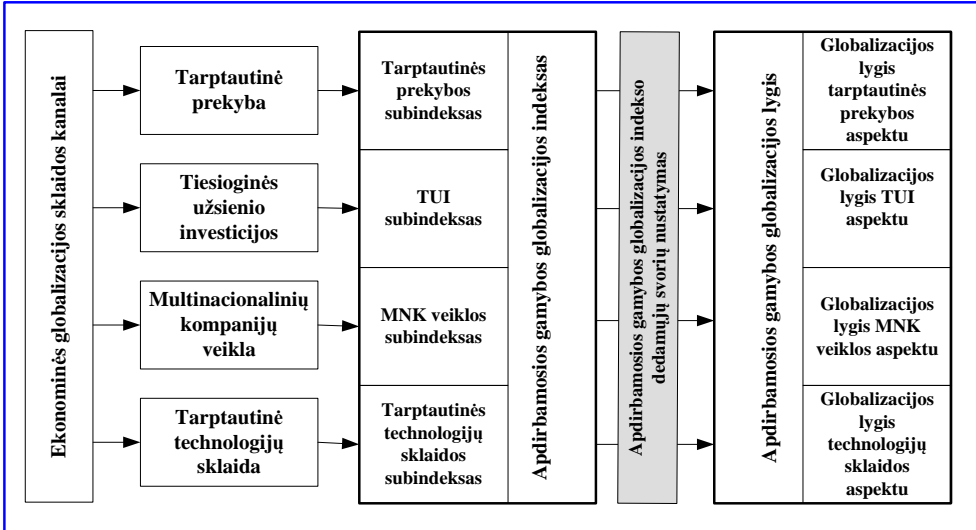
Ekonominės globalizacijos sklaidos kanalai

Tarptautinė prekyba

Tiesioginės užsienio investicijos

Multinacionalinių kompanijų veikla

Tarptautinė technologijų sklaida

Tarptautinės prekybos subindeksas

TUI subindeksas

MNK veiklos subindeksas

Tarptautinės technologijų sklaidos subindeksas

Apdirbamosios gamybos globalizacijos indeksas

Apdirbamosios gamybos globalizacijos indekso dedamųjų svorių nustatymas

Apdirbamosios gamybos globalizacijos lygis

Globalizacijos lygis tarptautinės prekybos aspektu

Globalizacijos lygis TUI aspektu

Globalizacijos lygis MNK veiklos aspektu

Globalizacijos lygis technologijų sklaidos aspektu